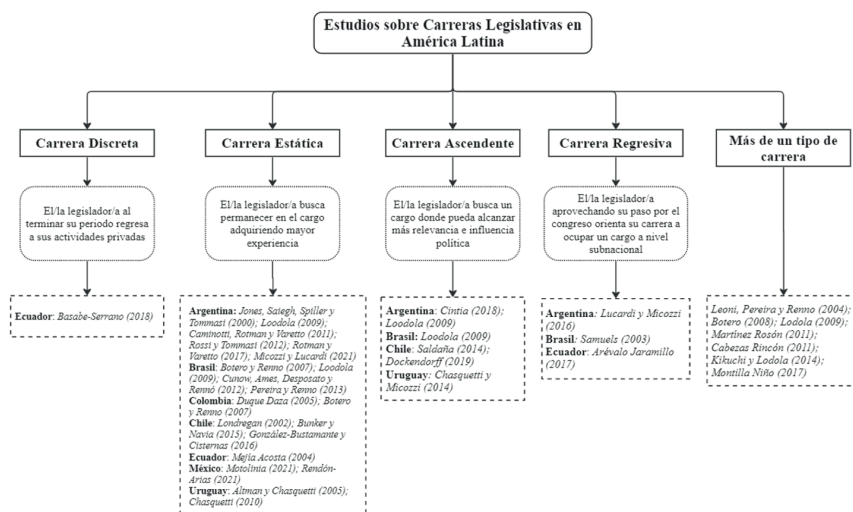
Estudios sobre Carreras Legislativas en América Latina

Carrera Discreta

El/la legislador/a al terminar su periodo regresa a sus actividades privadas

Ecuador: Basabe-Serrano (2018)

Carrera Estática

El/la legislador/a busca permanecer en el cargo adquiriendo mayor experiencia

Argentina: Jones, Saiegh, Spiller y Tommasi (2000); Loodola (2009); Caminotti, Rotman y Varetto (2011); Rossi y Tommasi (2012); Rotman y Varetto (2017); Micozzi y Lucardi (2021)
Brasil: Botero y Renno (2007); Loodola (2009); Cunow, Ames, Desposato y Rennó (2012); Pereira y Renno (2013)
Colombia: Duque Daza (2005); Botero y Renno (2007)
Chile: Londregan (2002); Bunker y Navia (2015); González-Bustamante y Cisternas (2016)
Ecuador: Mejía Acosta (2004)
México: Motolinía (2021); Rendón-Arias (2021)
Uruguay: Altman y Chasquetti (2005); Chasquetti (2010)

Carrera Ascendente

El/la legislador/a busca un cargo donde pueda alcanzar más relevancia e influencia política

Argentina: Cintia (2018); Loodola (2009)
Brasil: Loodola (2009)
Chile: Saldaña (2014); Dockendorff (2019)
Uruguay: Chasquetti y Micozzi (2014)

Carrera Regresiva

El/la legislador/a aprovechando su paso por el congreso orienta su carrera a ocupar un cargo a nivel subnacional

Argentina: Lucardi y Micozzi (2016)
Brasil: Samuels (2003)
Ecuador: Arévalo Jaramillo (2017)

Más de un tipo de carrera

Leoni, Pereira y Renno (2004); Botero (2008); Lodola (2009); Martínez Rosón (2011); Cabezas Rincón (2011); Kikuchi y Lodola (2014); Montilla Niño (2017)